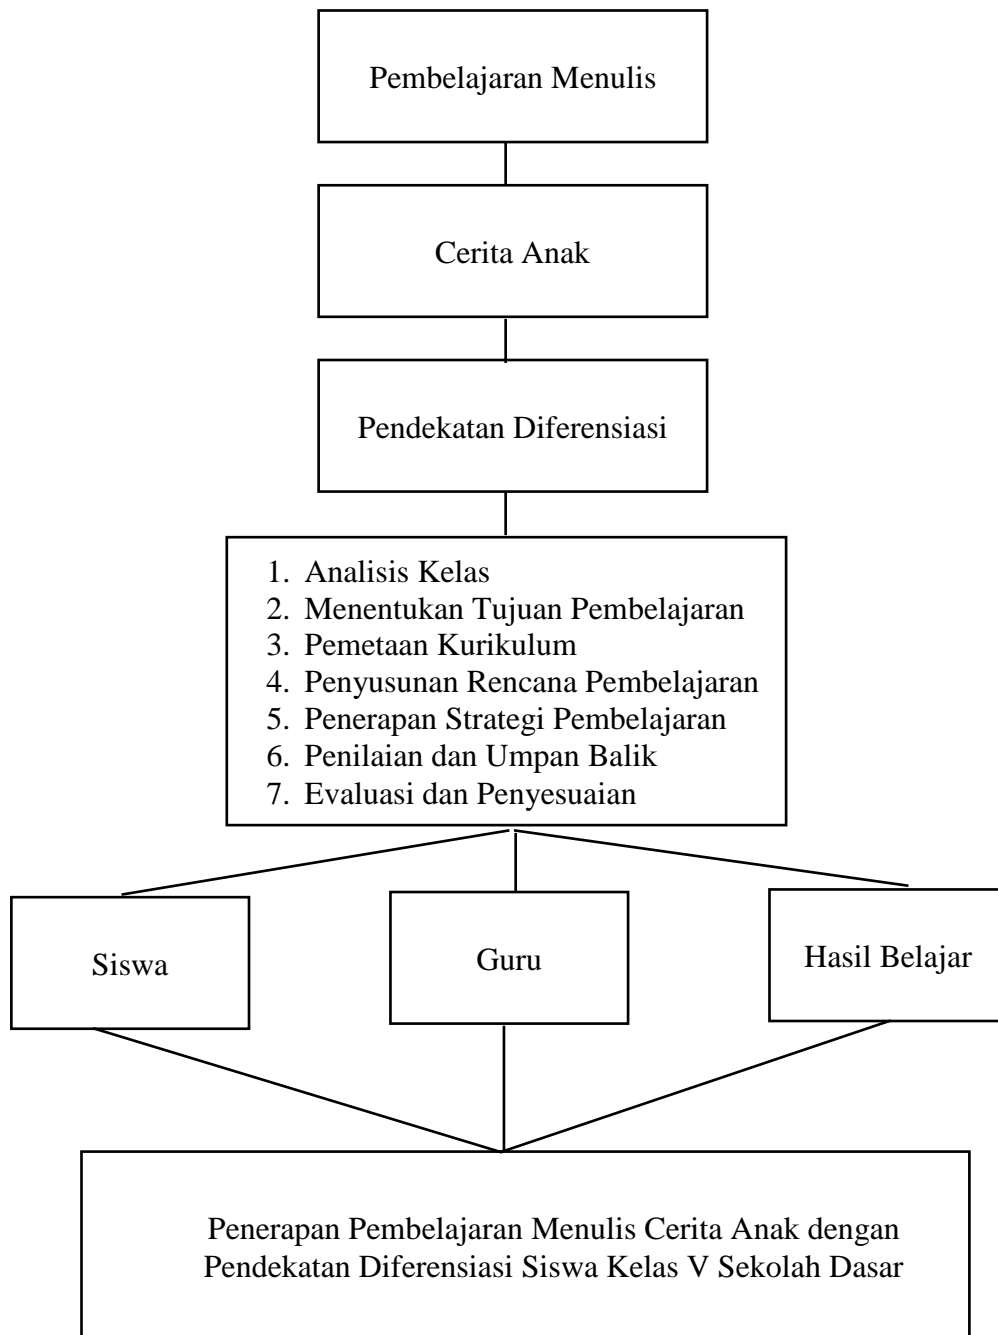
Pembelajaran Menulis

Cerita Anak

Pendekatan Diferensiasi

1. Analisis Kelas
2. Menentukan Tujuan Pembelajaran
3. Pemetaan Kurikulum
4. Penyusunan Rencana Pembelajaran
5. Penerapan Strategi Pembelajaran
6. Penilaian dan Umpan Balik
7. Evaluasi dan Penyesuaian

Siswa

Guru

Hasil Belajar

Penerapan Pembelajaran Menulis Cerita Anak dengan Pendekatan Diferensiasi Siswa Kelas V Sekolah Dasar